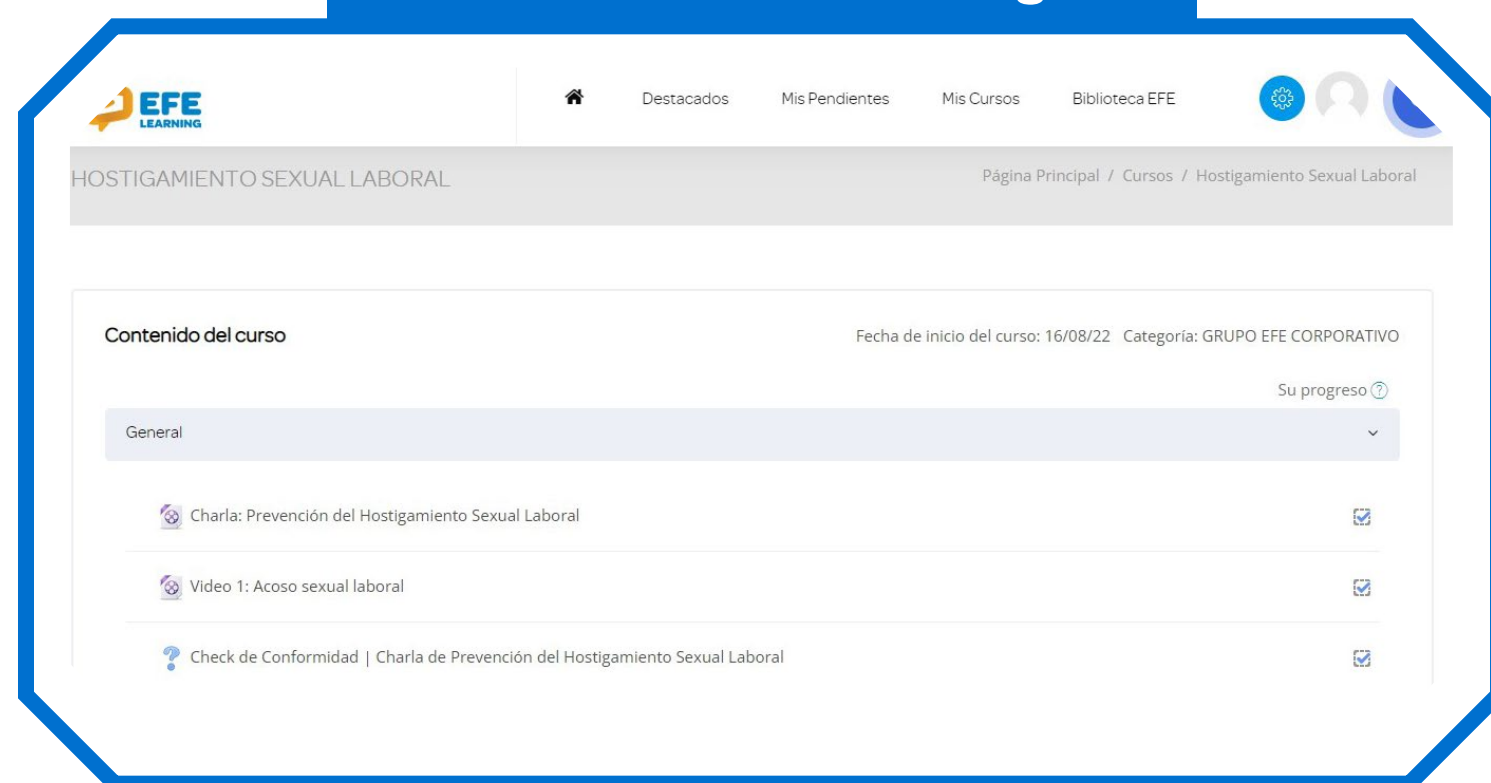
EFE LEARNING

Destacados Mis Pendientes Mis Cursos Biblioteca EFE

HOSTIGAMIENTO SEXUAL LABORAL

Página Principal / Cursos / Hostigamiento Sexual Laboral

Contenido del curso

Fecha de inicio del curso: 16/08/22 Categoría: GRUPO EFE CORPORATIVO

Su progreso

General

Charla: Prevención del Hostigamiento Sexual Laboral

Video 1: Acoso sexual laboral

Check de Conformidad | Charla de Prevención del Hostigamiento Sexual Laboral